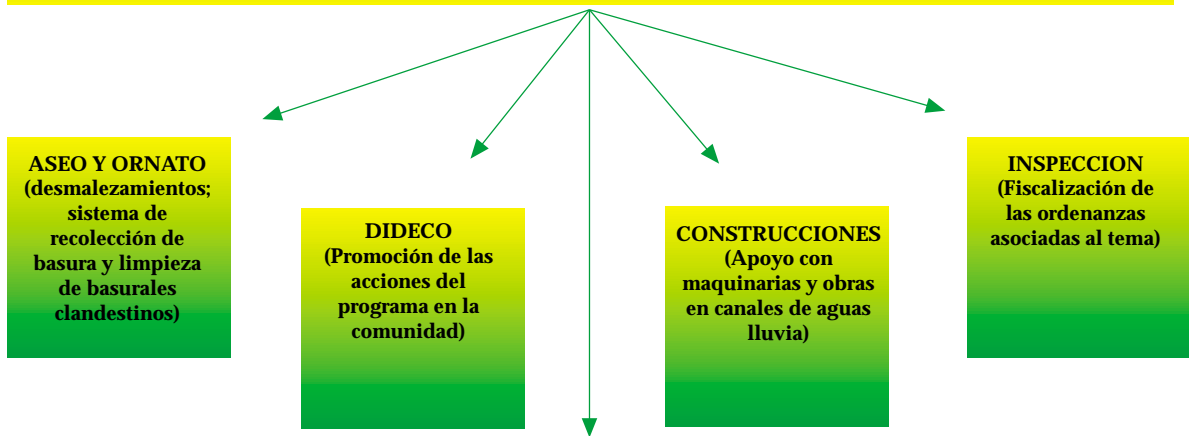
ASEO Y ORNATO (desmalezamientos; sistema de recolección de basura y limpieza de basurales clandestinos)

DIDECO (Promoción de las acciones del programa en la comunidad)

CONSTRUCCIONES (Apoyo con maquinarias y obras en canales de aguas lluvia)

INSPECCION (Fiscalización de las ordenanzas asociadas al tema)